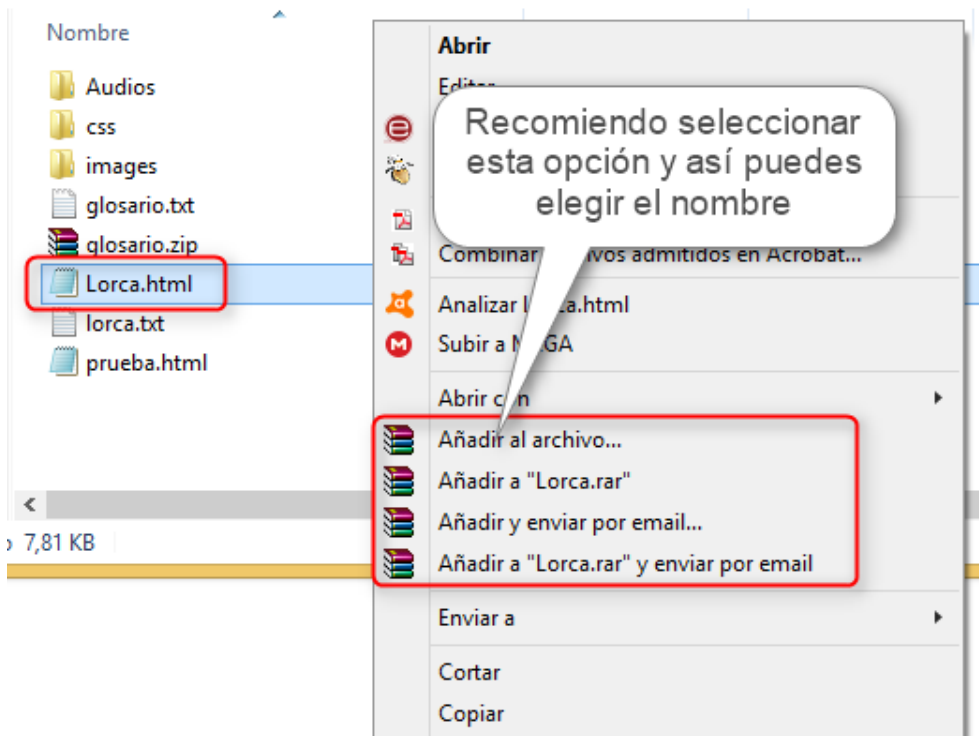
Nombre

Audios
css
images
glosario.txt
glosario.zip
Lorca.html
lorca.txt
prueba.html

7,81 KB

Abrir
Editar

Recomiendo seleccionar esta opción y así puedes elegir el nombre

Combinar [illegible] vos admitidos en Acrobat...
Analizar l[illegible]rca.html
Subir a M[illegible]GA
Abrir c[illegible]n
Añadir al archivo...
Añadir a "Lorca.rar"
Añadir y enviar por email...
Añadir a "Lorca.rar" y enviar por email
Enviar a
Cortar
Copiar